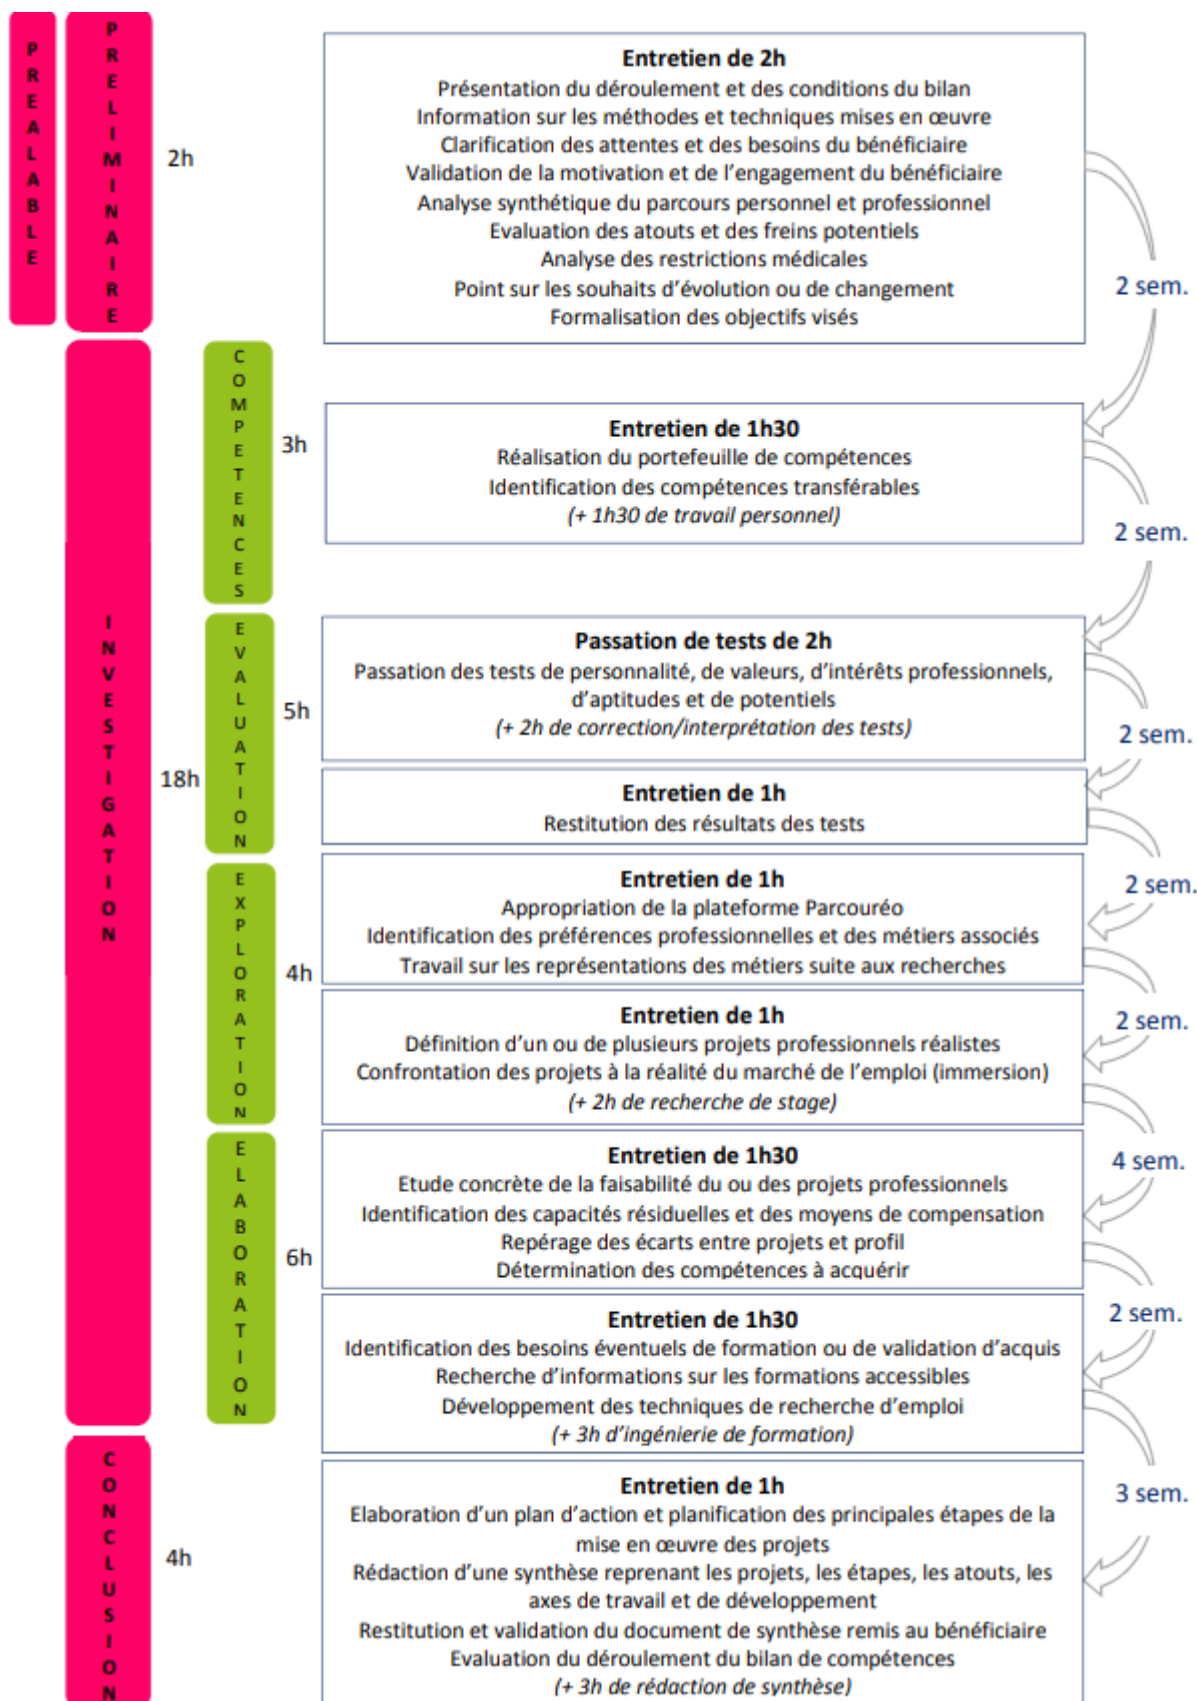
PREALABLE

PRELIMINAIRE

2h

Entretien de 2h
Présentation du déroulement et des conditions du bilan
Information sur les méthodes et techniques mises en œuvre
Clarification des attentes et des besoins du bénéficiaire
Validation de la motivation et de l'engagement du bénéficiaire
Analyse synthétique du parcours personnel et professionnel
Evaluation des atouts et des freins potentiels
Analyse des restrictions médicales
Point sur les souhaits d'évolution ou de changement
Formalisation des objectifs visés

2 sem.

INVESTIGATION

18h

COMPETENCES

3h

Entretien de 1h30
Réalisation du portefeuille de compétences
Identification des compétences transférables
(+ 1h30 de travail personnel)

2 sem.

EVALUATION

5h

Passation de tests de 2h
Passation des tests de personnalité, de valeurs, d'intérêts professionnels, d'aptitudes et de potentiels
(+ 2h de correction/interprétation des tests)

2 sem.

Entretien de 1h
Restitution des résultats des tests

2 sem.

EXPLORATION

4h

Entretien de 1h
Appropriation de la plateforme Parcouréo
Identification des préférences professionnelles et des métiers associés
Travail sur les représentations des métiers suite aux recherches

2 sem.

Entretien de 1h
Définition d'un ou de plusieurs projets professionnels réalistes
Confrontation des projets à la réalité du marché de l'emploi (immersion)
(+ 2h de recherche de stage)

4 sem.

ELABORATION

6h

Entretien de 1h30
Etude concrète de la faisabilité du ou des projets professionnels
Identification des capacités résiduelles et des moyens de compensation
Repérage des écarts entre projets et profil
Détermination des compétences à acquérir

2 sem.

Entretien de 1h30
Identification des besoins éventuels de formation ou de validation d'acquis
Recherche d'informations sur les formations accessibles
Développement des techniques de recherche d'emploi
(+ 3h d'ingénierie de formation)

3 sem.

CONCLUSION

4h

Entretien de 1h
Elaboration d'un plan d'action et planification des principales étapes de la mise en œuvre des projets
Rédaction d'une synthèse reprenant les projets, les étapes, les atouts, les axes de travail et de développement
Restitution et validation du document de synthèse remis au bénéficiaire
Evaluation du déroulement du bilan de compétences
(+ 3h de rédaction de synthèse)